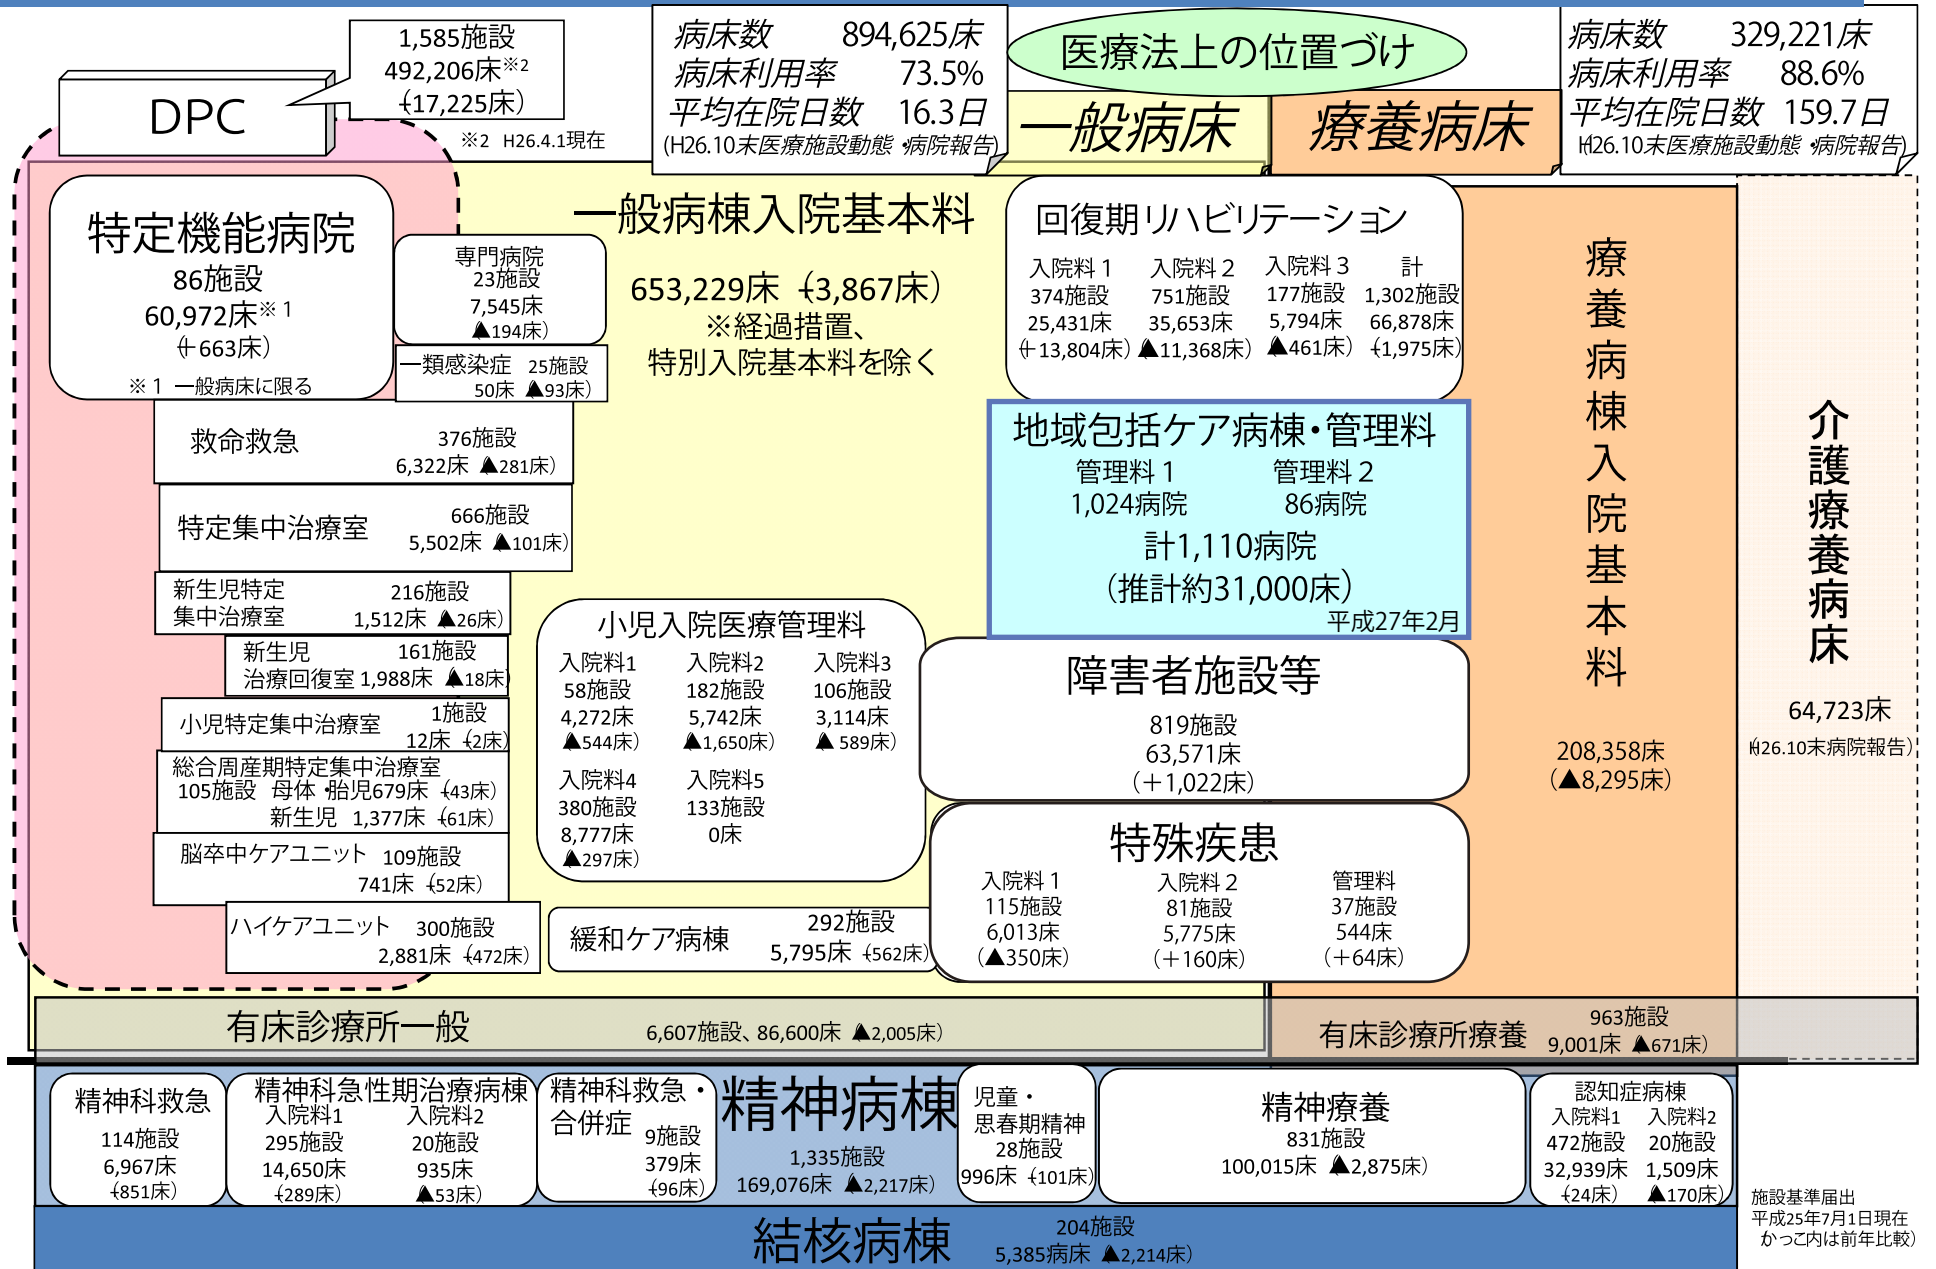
DPC

1,585施設
492,206床※2
(-17,225床)
※2 H26.4.1現在

病床数 894,625床
病床利用率 73.5%
平均在院日数 16.3日
(H26.10末医療施設動態・病院報告)

医療法上の位置づけ

一般病床

療養病床

病床数 329,221床
病床利用率 88.6%
平均在院日数 159.7日
(H26.10末医療施設動態・病院報告)

特定機能病院
86施設
60,972床※1
(+663床)
※1 一般病床に限る

専門病院
23施設
7,545床
(▲194床)

一類感染症 25施設
50床 (▲93床)

一般病棟入院基本料
653,229床 (-3,867床)
※経過措置、
特別入院基本料を除く

回復期リハビリテーション
| 入院料1 | 入院料2 | 入院料3 | 計 |
|---|---|---|---|
| 374施設 | 751施設 | 177施設 | 1,302施設 |
| 25,431床 | 35,653床 | 5,794床 | 66,878床 |
| (+13,804床) | (▲11,368床) | (▲461床) | (-1,975床) |

療養病棟入院基本料
208,358床
(▲8,295床)

介護療養病床
64,723床
(H26.10末病院報告)

救命救急 376施設
6,322床 (▲281床)

特定集中治療室 666施設
5,502床 (▲101床)

新生児特定集中治療室 216施設
1,512床 (▲26床)

新生児治療回復室 161施設
1,988床 (▲18床)

小児特定集中治療室 1施設
12床 (-2床)

総合周産期特定集中治療室
105施設 母体・胎児679床 (-43床)
新生児 1,377床 (-61床)

脳卒中ケアユニット 109施設
741床 (-52床)

ハイケアユニット 300施設
2,881床 (-472床)

地域包括ケア病棟・管理料
管理料1 管理料2
1,024病院 86病院
計1,110病院
(推計約31,000床)
平成27年2月

小児入院医療管理料
| 入院料1 | 入院料2 | 入院料3 |
|---|---|---|
| 58施設 | 182施設 | 106施設 |
| 4,272床 | 5,742床 | 3,114床 |
| (▲544床) | (▲1,650床) | (▲589床) |

| 入院料4 | 入院料5 |
|---|---|
| 380施設 | 133施設 |
| 8,777床 | 0床 |
| (▲297床) | |

障害者施設等
819施設
63,571床
(+1,022床)

特殊疾患
| 入院料1 | 入院料2 | 管理料 |
|---|---|---|
| 115施設 | 81施設 | 37施設 |
| 6,013床 | 5,775床 | 544床 |
| (▲350床) | (+160床) | (+64床) |

緩和ケア病棟 292施設
5,795床 (-562床)

有床診療所一般 6,607施設、86,600床 (▲2,005床)

有床診療所療養 963施設
9,001床 (▲671床)

精神科救急
114施設
6,967床
(-851床)

精神科急性期治療病棟
| 入院料1 | 入院料2 |
|---|---|
| 295施設 | 20施設 |
| 14,650床 | 935床 |
| (-289床) | (▲53床) |

精神科救急・合併症
9施設
379床
(-96床)

精神病棟
1,335施設
169,076床 (▲2,217床)

児童・思春期精神
28施設
996床 (-101床)

精神療養
831施設
100,015床 (▲2,875床)

認知症病棟
| 入院料1 | 入院料2 |
|---|---|
| 472施設 | 20施設 |
| 32,939床 | 1,509床 |
| (-24床) | (▲170床) |

結核病棟 204施設
5,385病床 (▲2,214床)

施設基準届出
平成25年7月1日現在
(かっこ内は前年比較)